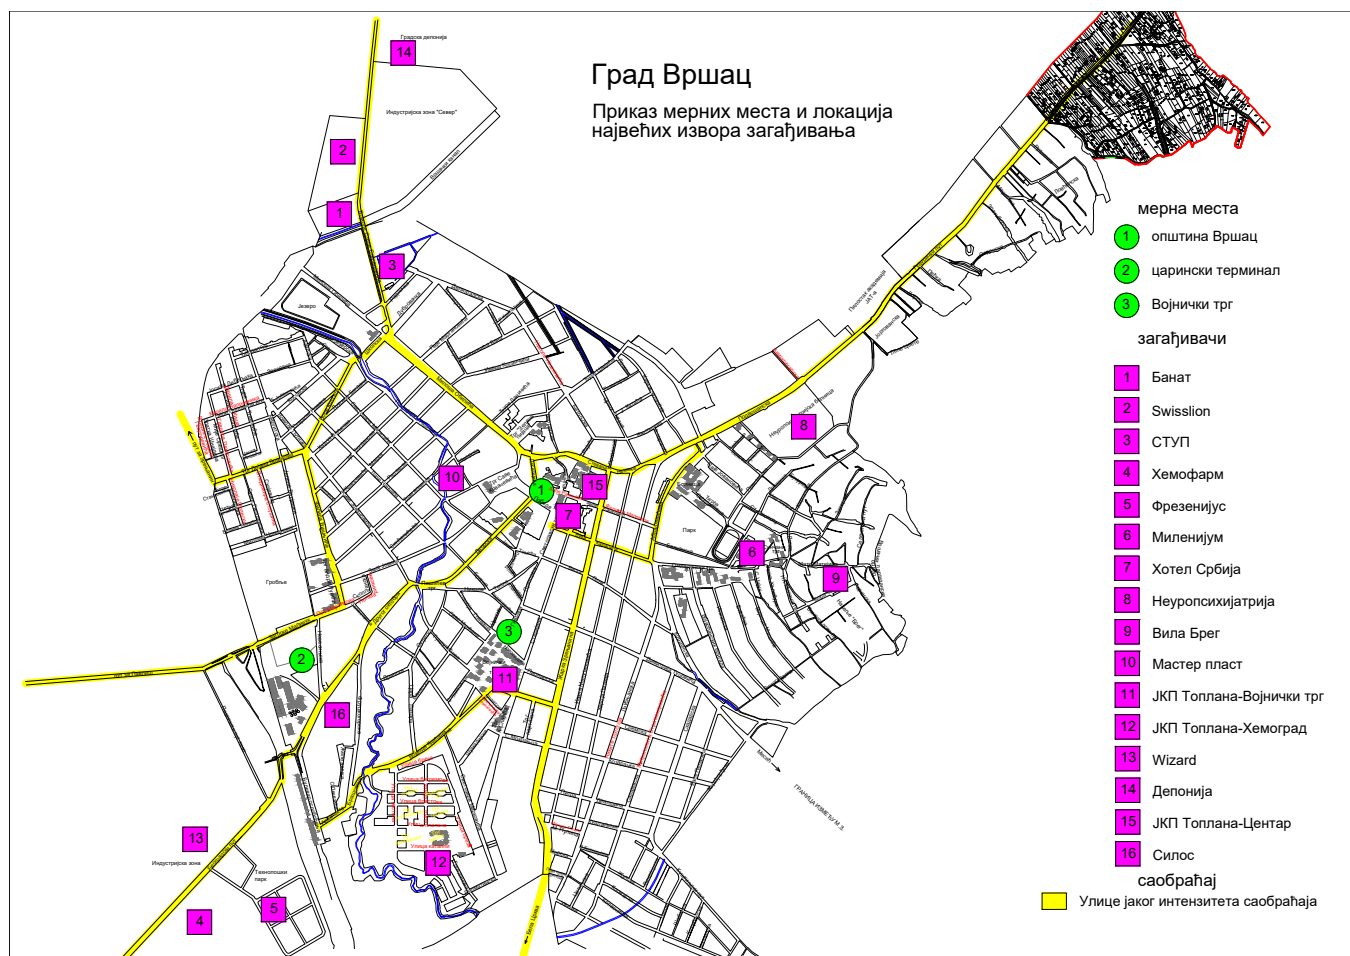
Град Вршац

Приказ мерних места и локација највећих извора загађивања

мерна места
1 општина Вршац
2 царински терминал
3 Војнички трг

загађивачи
1 Банат
2 Swisslion
3 СТУП
4 Хемофарм
5 Фрезенијус
6 Миленијум
7 Хотел Србија
8 Неуропсихијатрија
9 Вила Брег
10 Мастер пласт
11 ЈКП Топлана-Војнички трг
12 ЈКП Топлана-Хемоград
13 Wizard
14 Депонија
15 ЈКП Топлана-Центар
16 Силос

саобраћај
Улице јаког интензитета саобраћаја

Градска депонија
Индустријска зона "Север"
Језеро
Гробље
Парк
Индустријска зона
Технолошки парк
14
2
1
3
10
1
15
7
8
6
9
2
3
11
16
13
12
5
4
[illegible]